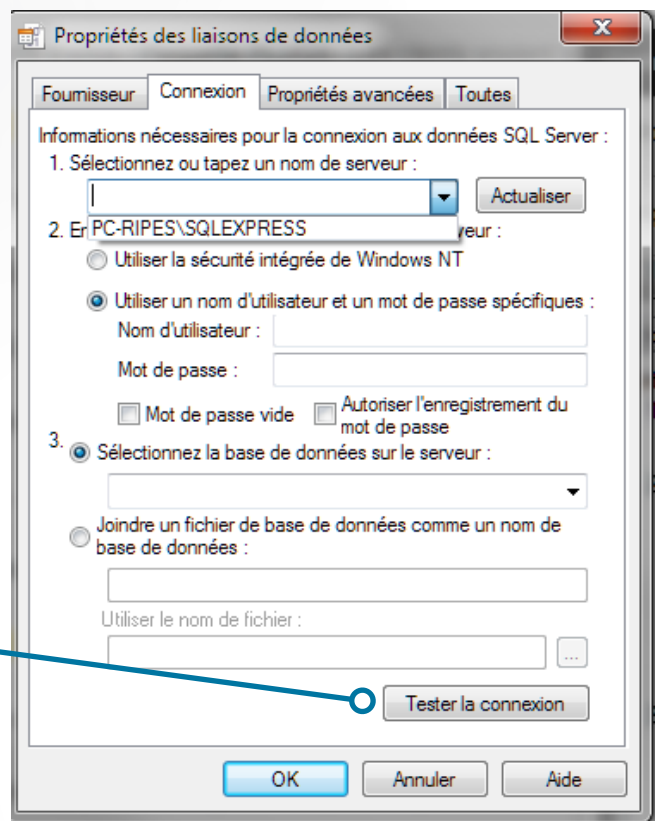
Propriétés des liaisons de données

Fournisseur | Connexion | Propriétés avancées | Toutes

Informations nécessaires pour la connexion aux données SQL Server :
1. Sélectionnez ou tapez un nom de serveur :

Actualiser

PC-RIPES\SQLEXPRESS

2. E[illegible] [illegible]veur :

Utiliser la sécurité intégrée de Windows NT

Utiliser un nom d'utilisateur et un mot de passe spécifiques :

Nom d'utilisateur :

Mot de passe :

Mot de passe vide

Autoriser l'enregistrement du mot de passe

3. Sélectionnez la base de données sur le serveur :

Joindre un fichier de base de données comme un nom de base de données :

Utiliser le nom de fichier :

...

Tester la connexion

OK

Annuler

Aide